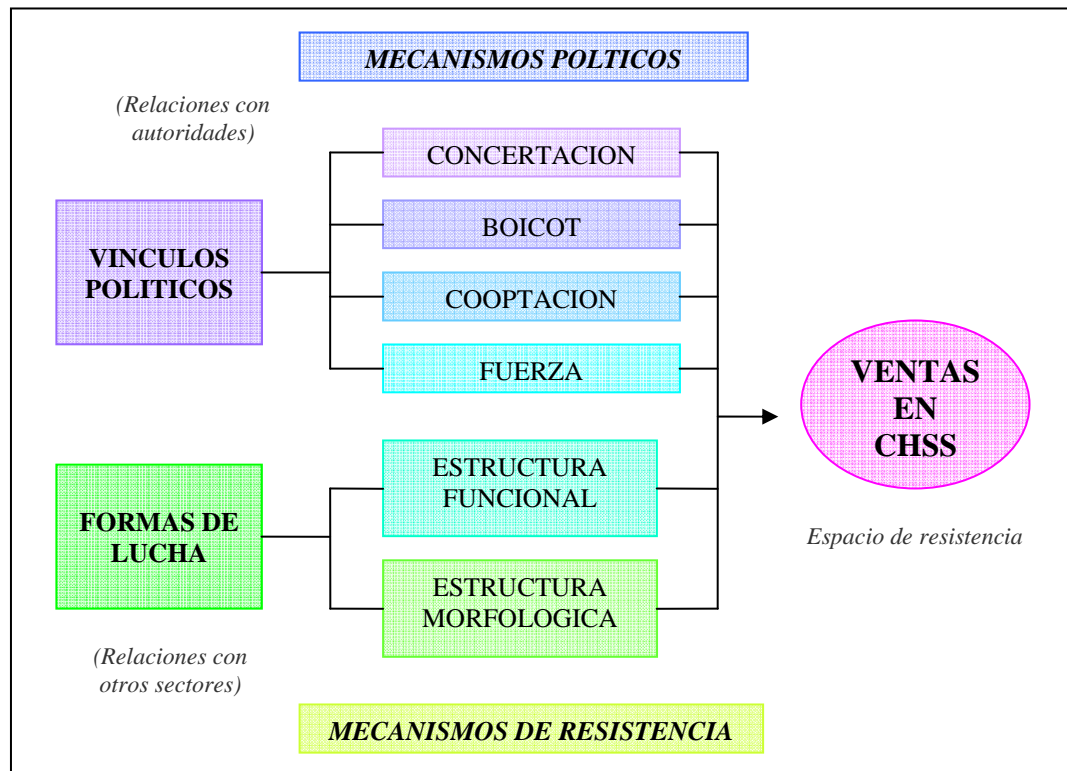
MECANISMOS POLTICOS

(Relaciones con autoridades)

VINCULOS POLITICOS

CONCERTACION

BOICOT

COOPTACION

FUERZA

VENTAS EN CHSS

Espacio de resistencia

FORMAS DE LUCHA

ESTRUCTURA FUNCIONAL

ESTRUCTURA MORFOLOGICA

(Relaciones con otros sectores)

MECANISMOS DE RESISTENCIA